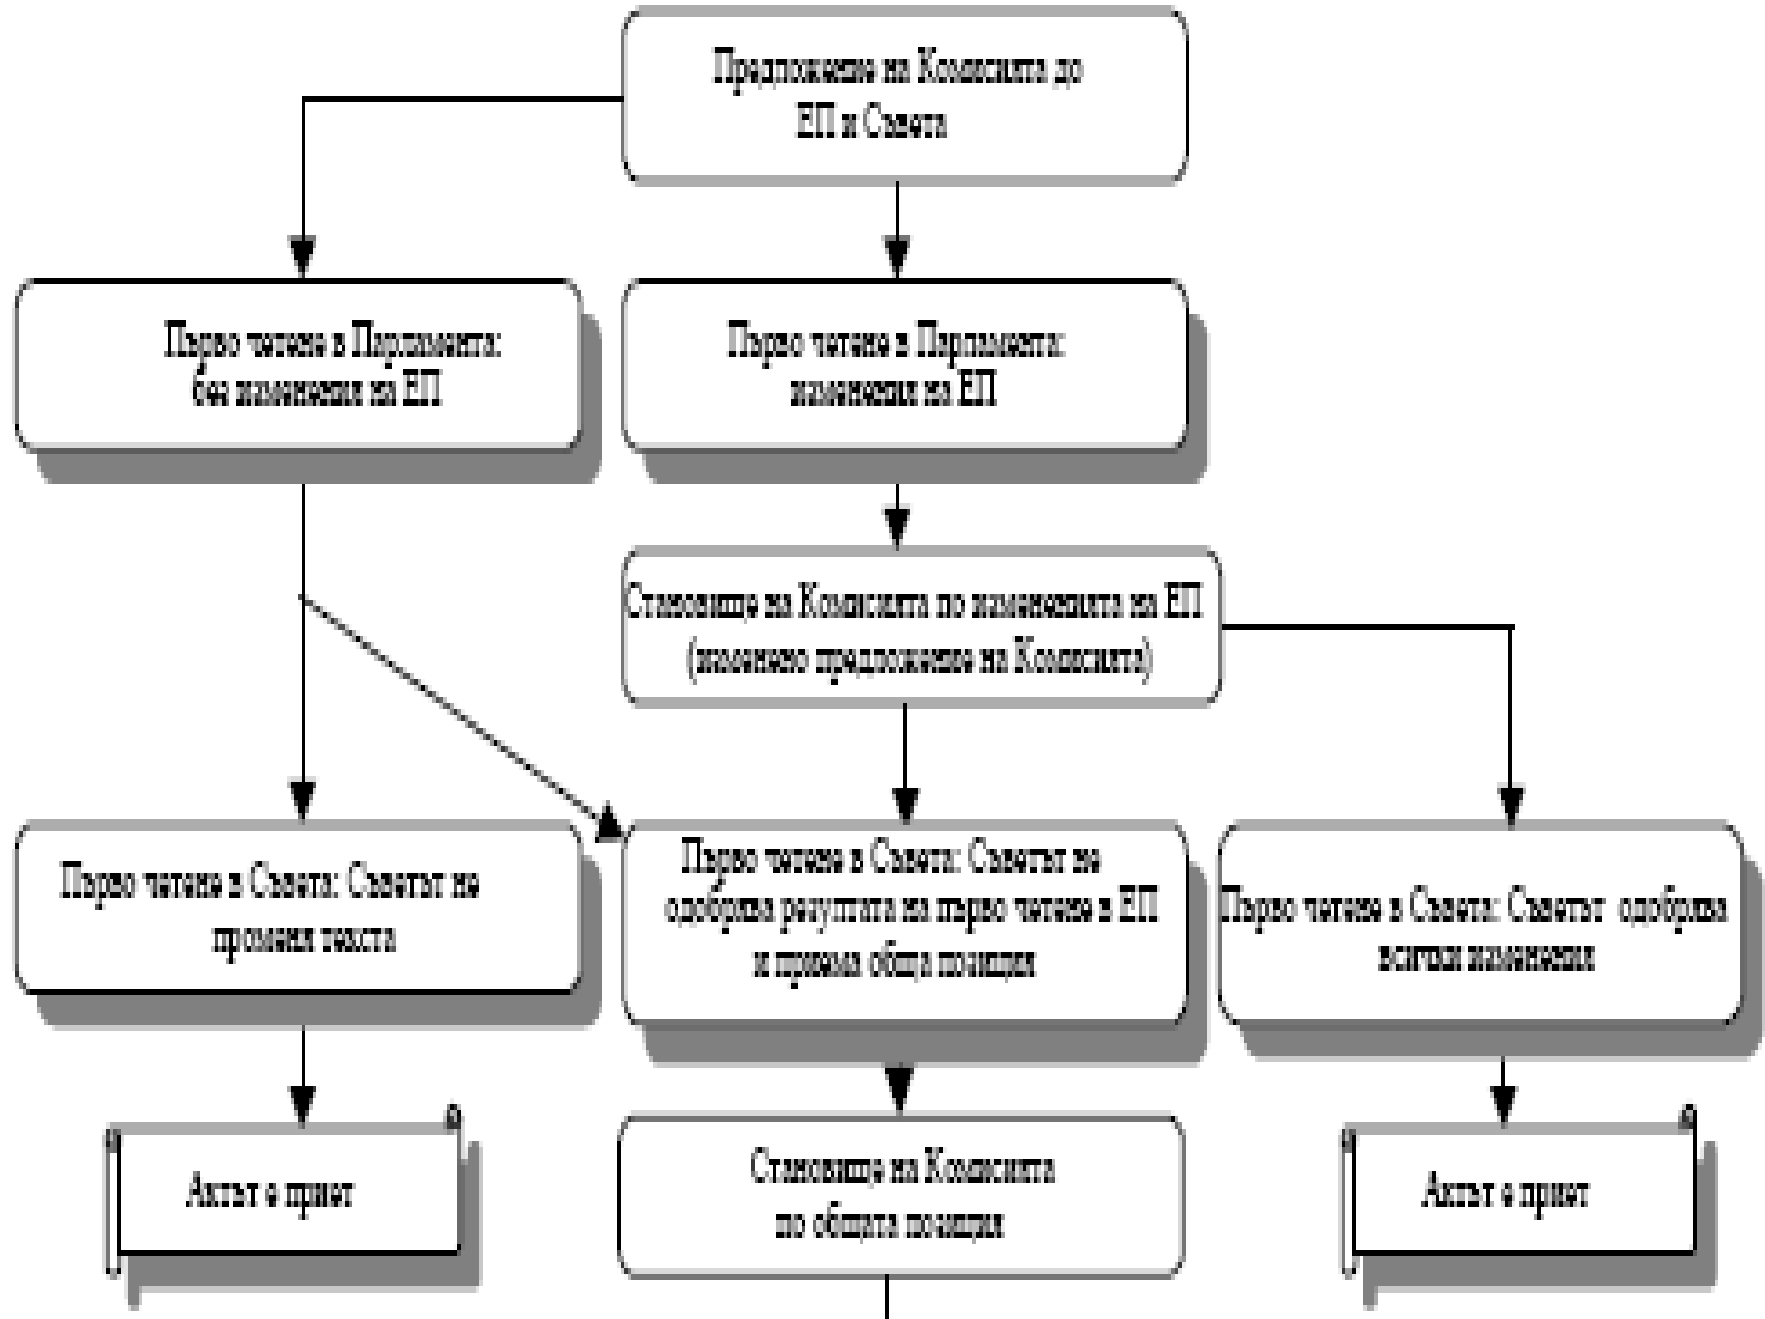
Предложение на Комисията до ЕП и Съвета

Първо четене в Парламента: без изменения на ЕП

Първо четене в Парламента: изменения на ЕП

Становище на Комисията по измененията на ЕП (изменено предложение на Комисията)

Първо четене в Съвета: Съветът не променя текста

Първо четене в Съвета: Съветът не одобрява резултата на първо четене в ЕП и приема обща позиция

Първо четене в Съвета: Съветът одобрява всички изменения

Актът е приет

Становище на Комисията по общата позиция

Актът е приет